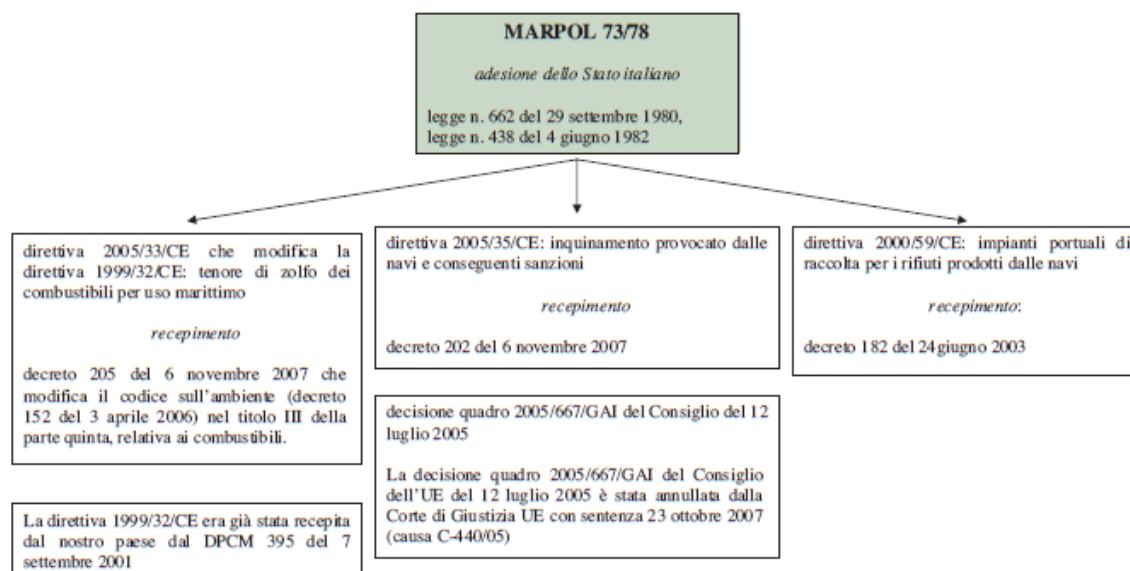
MARPOL 73/78

adesione dello Stato italiano

legge n. 662 del 29 settembre 1980, legge n. 438 del 4 giugno 1982

direttiva 2005/33/CE che modifica la direttiva 1999/32/CE: tenore di zolfo dei combustibili per uso marittimo

recepimento

decreto 205 del 6 novembre 2007 che modifica il codice sull'ambiente (decreto 152 del 3 aprile 2006) nel titolo III della parte quinta, relativa ai combustibili.

La direttiva 1999/32/CE era già stata recepita dal nostro paese dal DPCM 395 del 7 settembre 2001

direttiva 2005/35/CE: inquinamento provocato dalle navi e conseguenti sanzioni

recepimento

decreto 202 del 6 novembre 2007

decisione quadro 2005/667/GAI del Consiglio del 12 luglio 2005

La decisione quadro 2005/667/GAI del Consiglio dell'UE del 12 luglio 2005 è stata annullata dalla Corte di Giustizia UE con sentenza 23 ottobre 2007 (causa C-440/05)

direttiva 2000/59/CE: impianti portuali di raccolta per i rifiuti prodotti dalle navi

recepimento:

decreto 182 del 24 giugno 2003